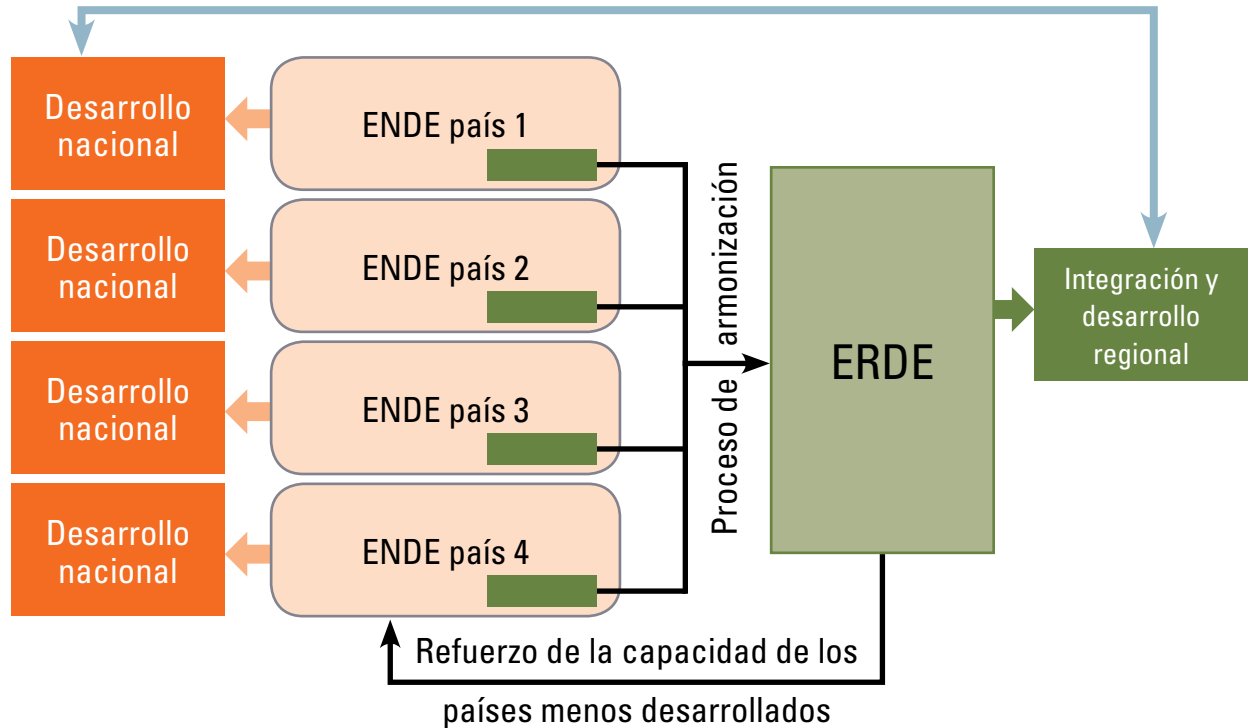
Desarrollo nacional

ENDE país 1

Desarrollo nacional

ENDE país 2

Desarrollo nacional

ENDE país 3

Desarrollo nacional

ENDE país 4

Proceso de armonización

ERDE

Integración y desarrollo regional

Refuerzo de la capacidad de los países menos desarrollados